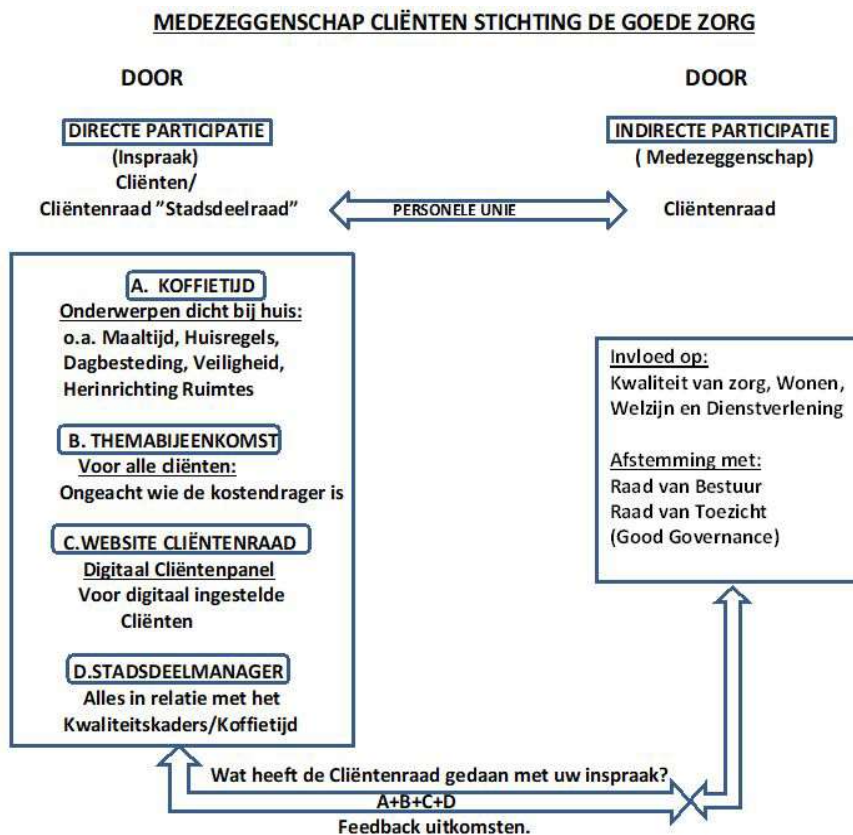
MEDEZEGGENSCHAP CLIËNTEN STICHTING DE GOEDE ZORG

DOOR

DIRECTE PARTICIPATIE
(Inspraak)
Cliënten/
Cliëntenraad "Stadsdeelraad"

PERSONELE UNIE

DOOR

INDIRECTE PARTICIPATIE
( Medezeggenschap)

Cliëntenraad

A. KOFFIETIJD
Onderwerpen dicht bij huis:
o.a. Maaltijd, Huisregels, Dagbesteding, Veiligheid, Herinrichting Ruimtes

B. THEMABIJEENKOMST
Voor alle cliënten:
Ongeacht wie de kostendrager is

C.WEBSITE CLIËNTENRAAD
Digitaal Cliëntenpanel
Voor digitaal ingestelde Cliënten

D.STADSDEELMANAGER
Alles in relatie met het Kwaliteitskaders/Koffietijd

Invloed op:
Kwaliteit van zorg, Wonen, Welzijn en Dienstverlening

Afstemming met:
Raad van Bestuur
Raad van Toezicht
(Good Governance)

Wat heeft de Cliëntenraad gedaan met uw inspraak?
A+B+C+D
Feedback uitkomsten.